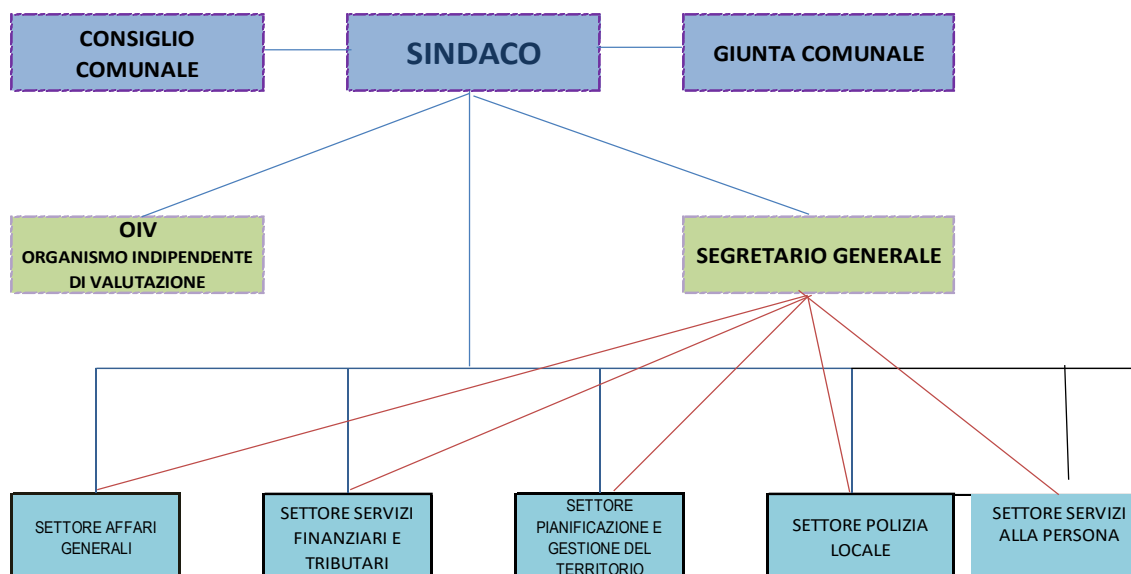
CONSIGLIO COMUNALE

SINDACO

GIUNTA COMUNALE

OIV
ORGANISMO INDIPENDENTE DI VALUTAZIONE

SEGRETARIO GENERALE

SETTORE AFFARI GENERALI

SETTORE SERVIZI FINANZIARI E TRIBUTARI

SETTORE PIANIFICAZIONE E GESTIONE DEL TERRITORIO

SETTORE POLIZIA LOCALE

SETTORE SERVIZI ALLA PERSONA